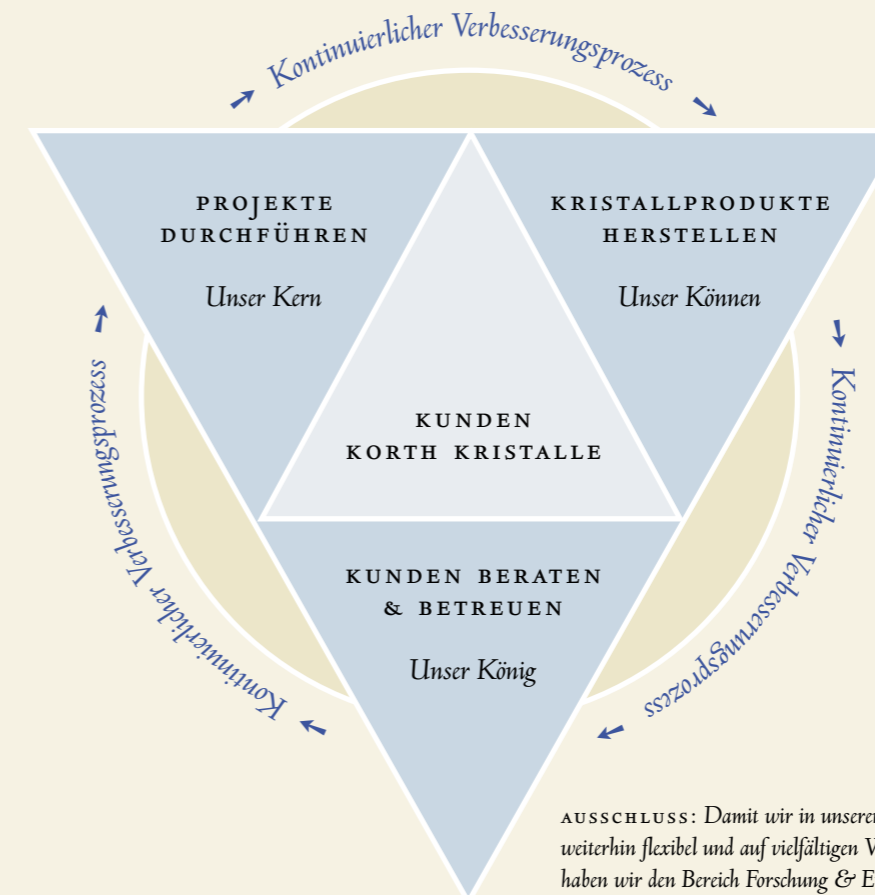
Kontinuierlicher Verbesserungsprozess

PROJEKTE DURCHFÜHREN

Unser Kern

KRISTALLPRODUKTE HERSTELLEN

Unser Können

Kontinuierlicher Verbesserungsprozess

KUNDEN KORTH KRISTALLE

Kontinuierlicher Verbesserungsprozess

KUNDEN BERATEN & BETREUEN

Unser König

AUSSCHLUSS: Damit wir in unsere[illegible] weiterhin flexibel und auf vielfältigen V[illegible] haben wir den Bereich Forschung & E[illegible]